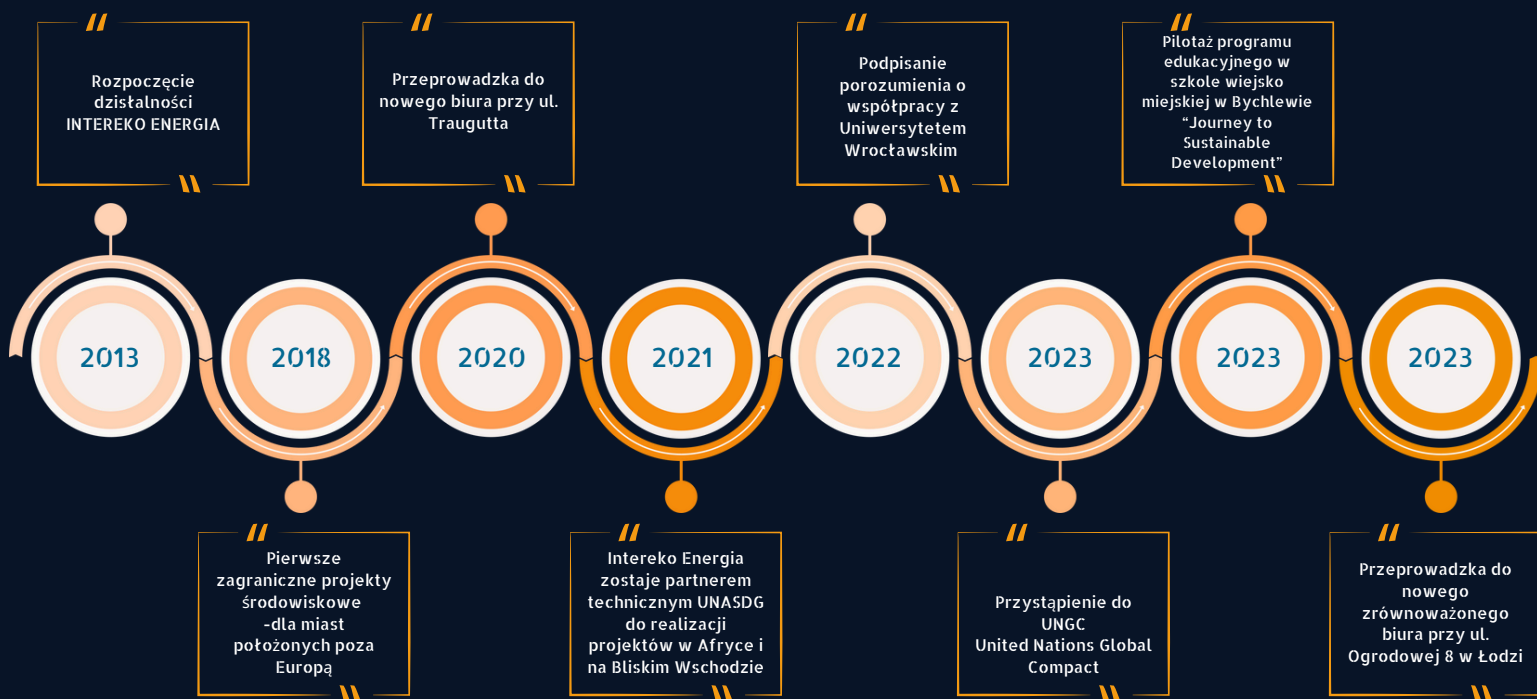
Rozpoczęcie dzisłalności INTEREKO ENERGIA

Przeprowadzka do nowego biura przy ul. Traugutta

Podpisanie porozumienia o współpracy z Uniwersytetem Wrocławskim

Pilotaż programu edukacyjnego w szkole wiejsko miejskiej w Bychlewie "Journey to Sustainable Development"

2013

2018

2020

2021

2022

2023

2023

2023

Pierwsze zagraniczne projekty środowiskowe -dla miast położonych poza Europą

Intereko Energia zostaje partnerem technicznym UNASDG do realizacji projektów w Afryce i na Bliskim Wschodzie

Przystąpienie do UNGC United Nations Global Compact

Przeprowadzka do nowego zrównoważonego biura przy ul. Ogrodowej 8 w Łodzi